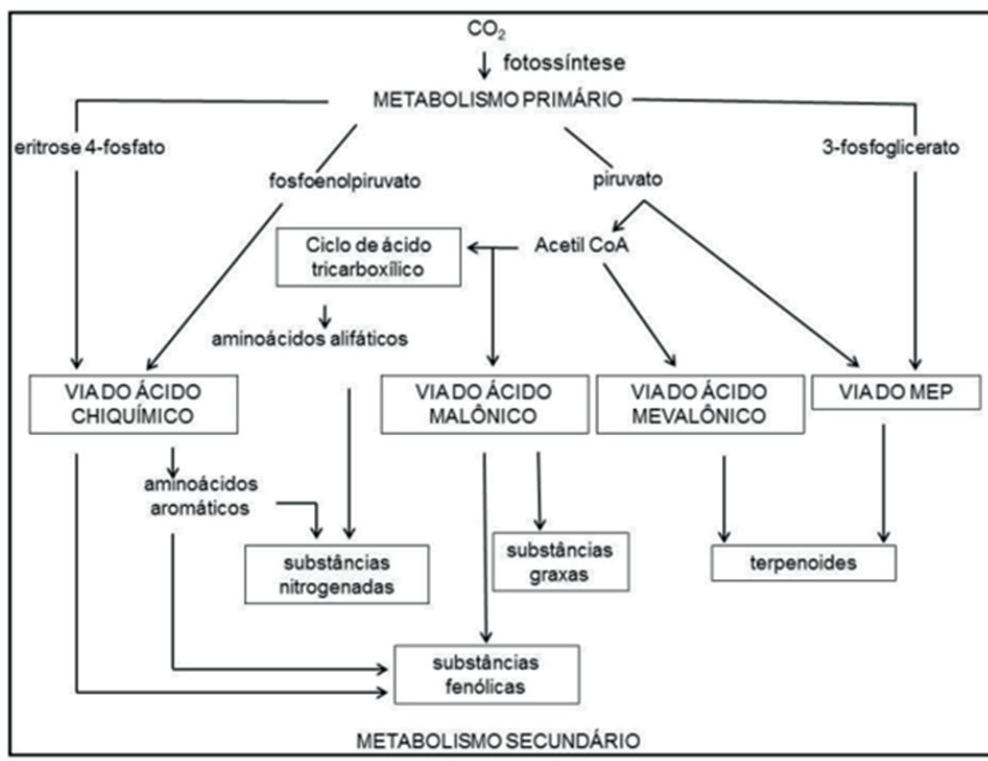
$CO_2$

fotossíntese

METABOLISMO PRIMÁRIO

eritrose 4-fosfato

fosfoenolpiruvato

piruvato

3-fosfoglicerato

Ciclo de ácido tricarboxílico

Acetil CoA

aminoácidos alifáticos

VIA DO ÁCIDO CHIQUÍMICO

VIA DO ÁCIDO MALÔNICO

VIA DO ÁCIDO MEVALÔNICO

VIA DO MEP

aminoácidos aromáticos

substâncias nitrogenadas

substâncias graxas

terpenoides

substâncias fenólicas

METABOLISMO SECUNDÁRIO